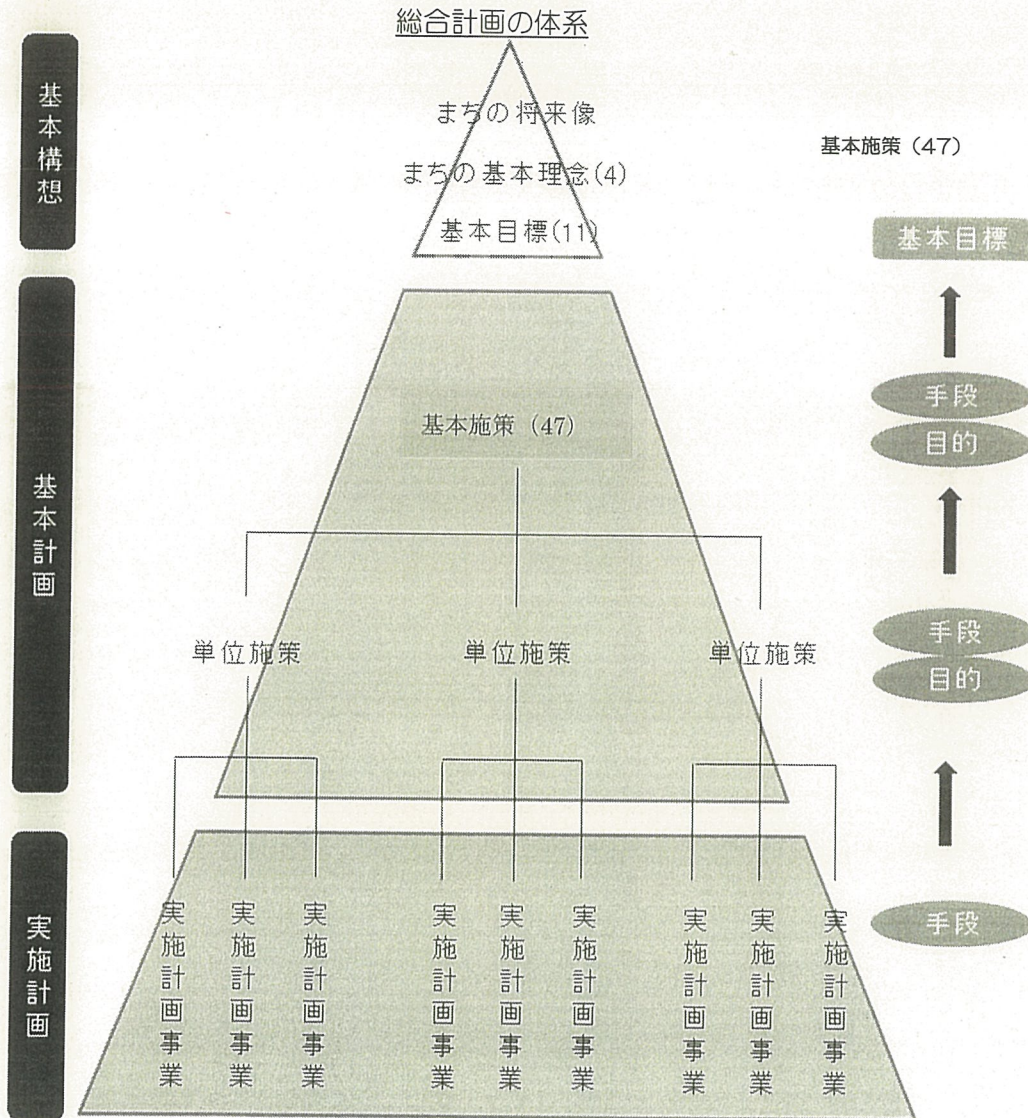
総合計画の体系

基本構想

まちの将来像

まちの基本理念(4)

基本目標(11)

基本施策（47）

基本目標

手段

目的

手段

目的

手段

基本計画

基本施策（47）

単位施策

単位施策

単位施策

実施計画

実施計画事業

実施計画事業

実施計画事業

実施計画事業

実施計画事業

実施計画事業

実施計画事業

実施計画事業

実施計画事業